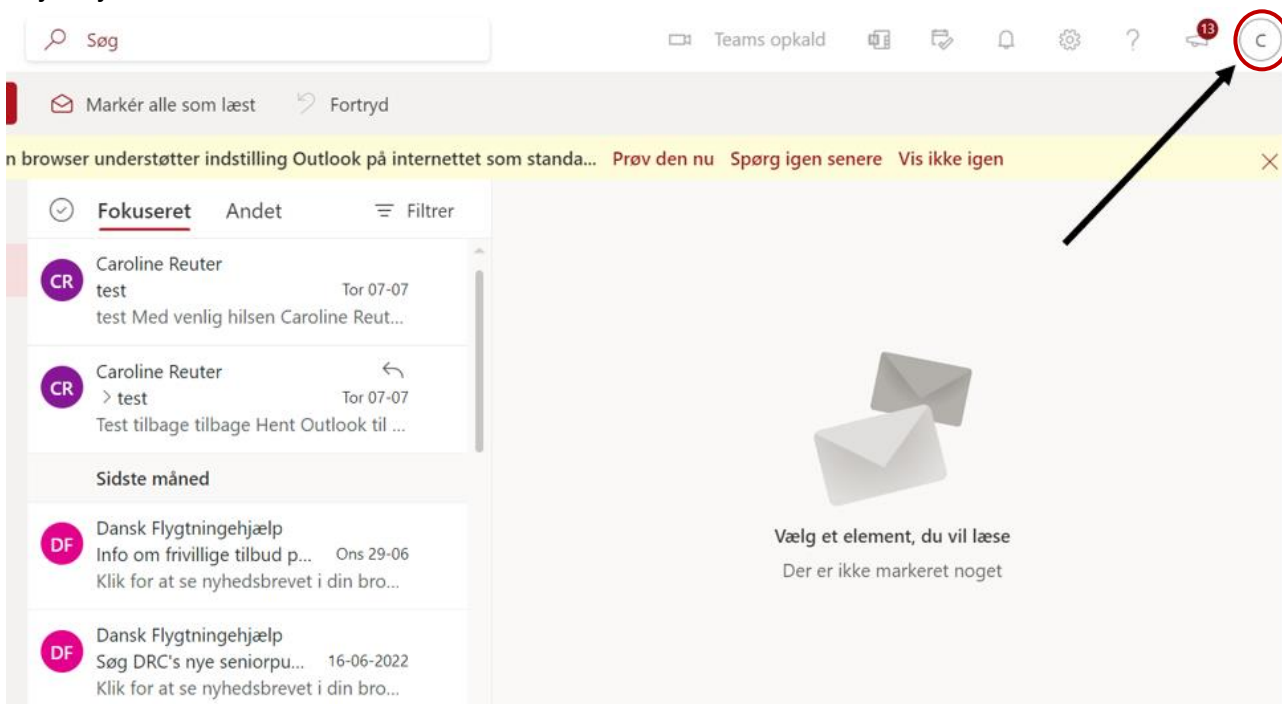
Søg

Teams opkald

13

C

Markér alle som læst Fortryd

n browser understøtter indstilling Outlook på internettet som standa... Prøv den nu Spørg igen senere Vis ikke igen

Fokuseret Andet Filtrer

CR
Caroline Reuter
test Tor 07-07
test Med venlig hilsen Caroline Reut...

CR
Caroline Reuter
> test Tor 07-07
Test tilbage tilbage Hent Outlook til ...

Sidste måned

DF
Dansk Flygtningehjælp
Info om frivillige tilbud p... Ons 29-06
Klik for at se nyhedsbrevet i din bro...

DF
Dansk Flygtningehjælp
Søg DRC's nye seniorpu... 16-06-2022
Klik for at se nyhedsbrevet i din bro...

Vælg et element, du vil læse
Der er ikke markeret noget